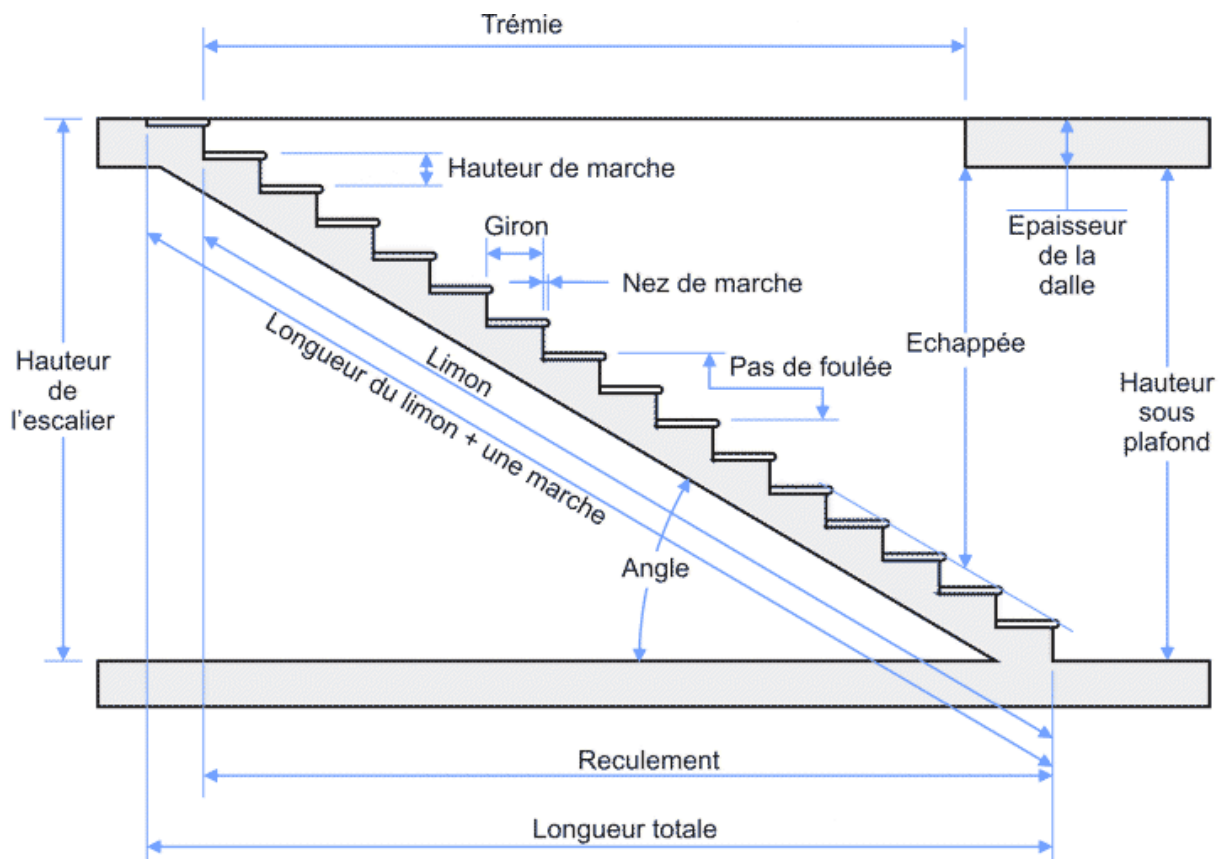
Trémie

Hauteur de marche

Giron

Nez de marche

Epaisseur de la dalle

Hauteur de l'escalier

Limon

Longueur du limon + une marche

Pas de foulée

Echappée

Hauteur sous plafond

Angle

Reculement

Longueur totale